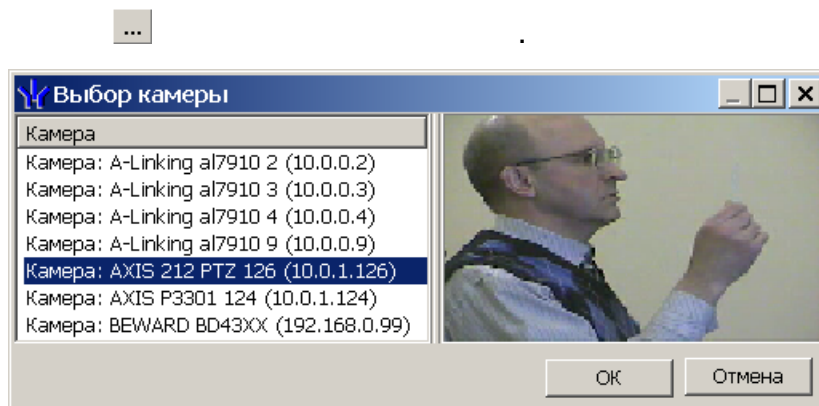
...

.

Выбор камеры

Камера
Камера: A-Linking al7910 2 (10.0.0.2)
Камера: A-Linking al7910 3 (10.0.0.3)
Камера: A-Linking al7910 4 (10.0.0.4)
Камера: A-Linking al7910 9 (10.0.0.9)
Камера: AXIS 212 PTZ 126 (10.0.1.126)
Камера: AXIS P3301 124 (10.0.1.124)
Камера: BEWARD BD43XX (192.168.0.99)

OK
Отмена